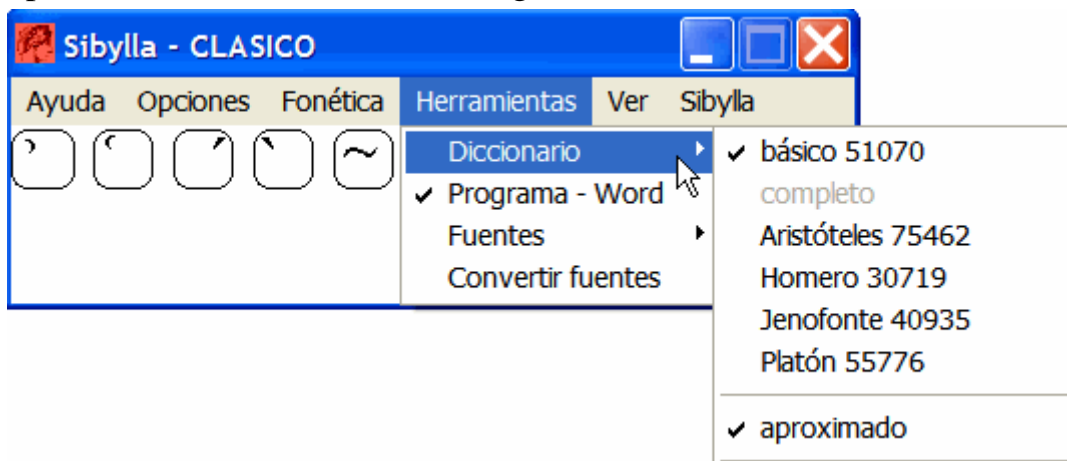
Sibylla - CLASICO

Ayuda Opciones Fonética Herramientas Ver Sibylla

ʼ ʽ ´ ` ~

Diccionario
✔ Programa - Word
Fuentes
Convertir fuentes

✔ básico 51070
completo
Aristóteles 75462
Homero 30719
Jenofonte 40935
Platón 55776

✔ aproximado